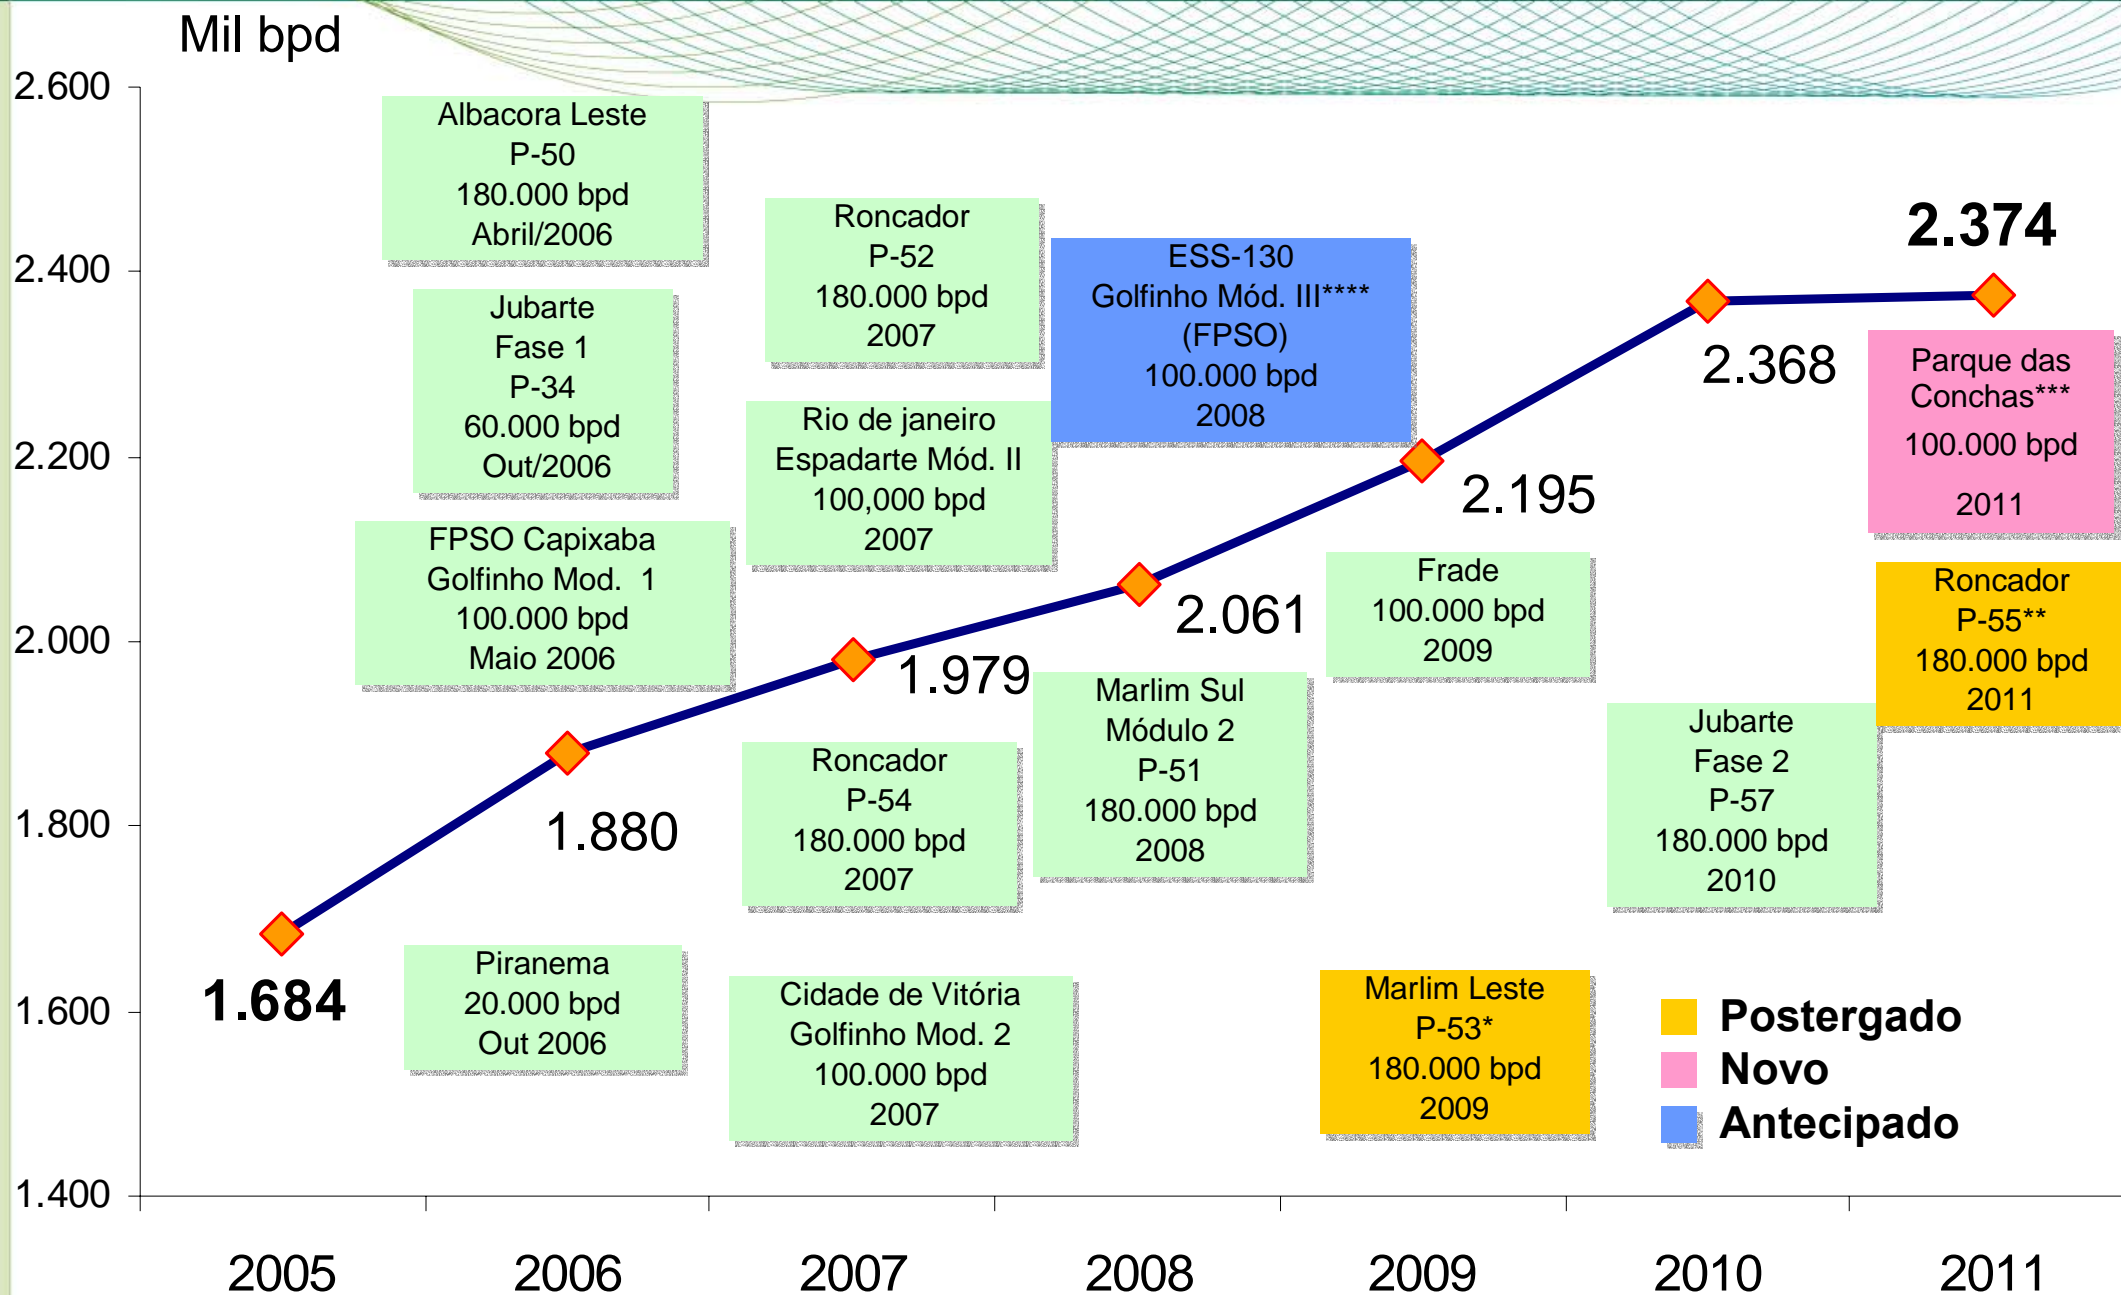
Mil bpd

2.600
2.400
2.200
2.000
1.800
1.600
1.400

Albacora Leste
P-50
180.000 bpd
Abril/2006

Jubarte
Fase 1
P-34
60.000 bpd
Out/2006

FPSO Capixaba
Golfinho Mod. 1
100.000 bpd
Maio 2006

Piranema
20.000 bpd
Out 2006

Roncador
P-52
180.000 bpd
2007

Rio de janeiro
Espadarte Mód. II
100,000 bpd
2007

Roncador
P-54
180.000 bpd
2007

Cidade de Vitória
Golfinho Mod. 2
100.000 bpd
2007

ESS-130
Golfinho Mód. III****
(FPSO)
100.000 bpd
2008

Marlim Sul
Módulo 2
P-51
180.000 bpd
2008

Frade
100.000 bpd
2009

Marlim Leste
P-53*
180.000 bpd
2009

Jubarte
Fase 2
P-57
180.000 bpd
2010

Parque das
Conchas***
100.000 bpd
2011

Roncador
P-55**
180.000 bpd
2011

1.684
1.880
1.979
2.061
2.195
2.368
2.374

Postergado
Novo
Antecipado

2005
2006
2007
2008
2009
2010
2011